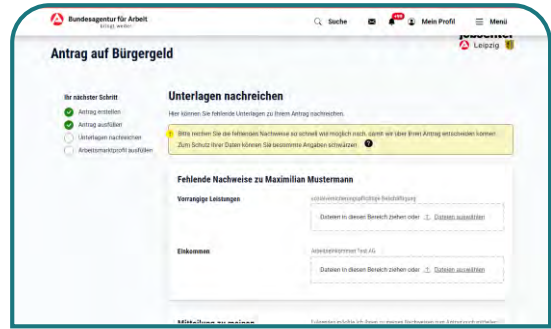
Bundesagentur für Arbeit
bringt weiter.

Suche

Mein Profil

Menü

Antrag auf Bürgergeld

Jobcenter
Leipzig

Ihr nächster Schritt

Antrag erstellen

Antrag ausfüllen

Unterlagen nachreichen

Arbeitsmarktprofil ausfüllen

Unterlagen nachreichen

Hier können Sie fehlende Unterlagen zu Ihrem Antrag nachreichen.

Bitte reichen Sie die fehlenden Nachweise so schnell wie möglich nach, damit wir über Ihren Antrag entscheiden können. Zum Schutz Ihrer Daten können Sie bestimmte Angaben schwärzen.

Fehlende Nachweise zu Maximilian Mustermann

Vorrangige Leistungen

sozialversicherungspflichtige Beschäftigung

Dateien in diesen Bereich ziehen oder Dateien auswählen

Einkommen

Arbeitgebername Test AG

Dateien in diesen Bereich ziehen oder Dateien auswählen

Mitteilung zu meinen

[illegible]